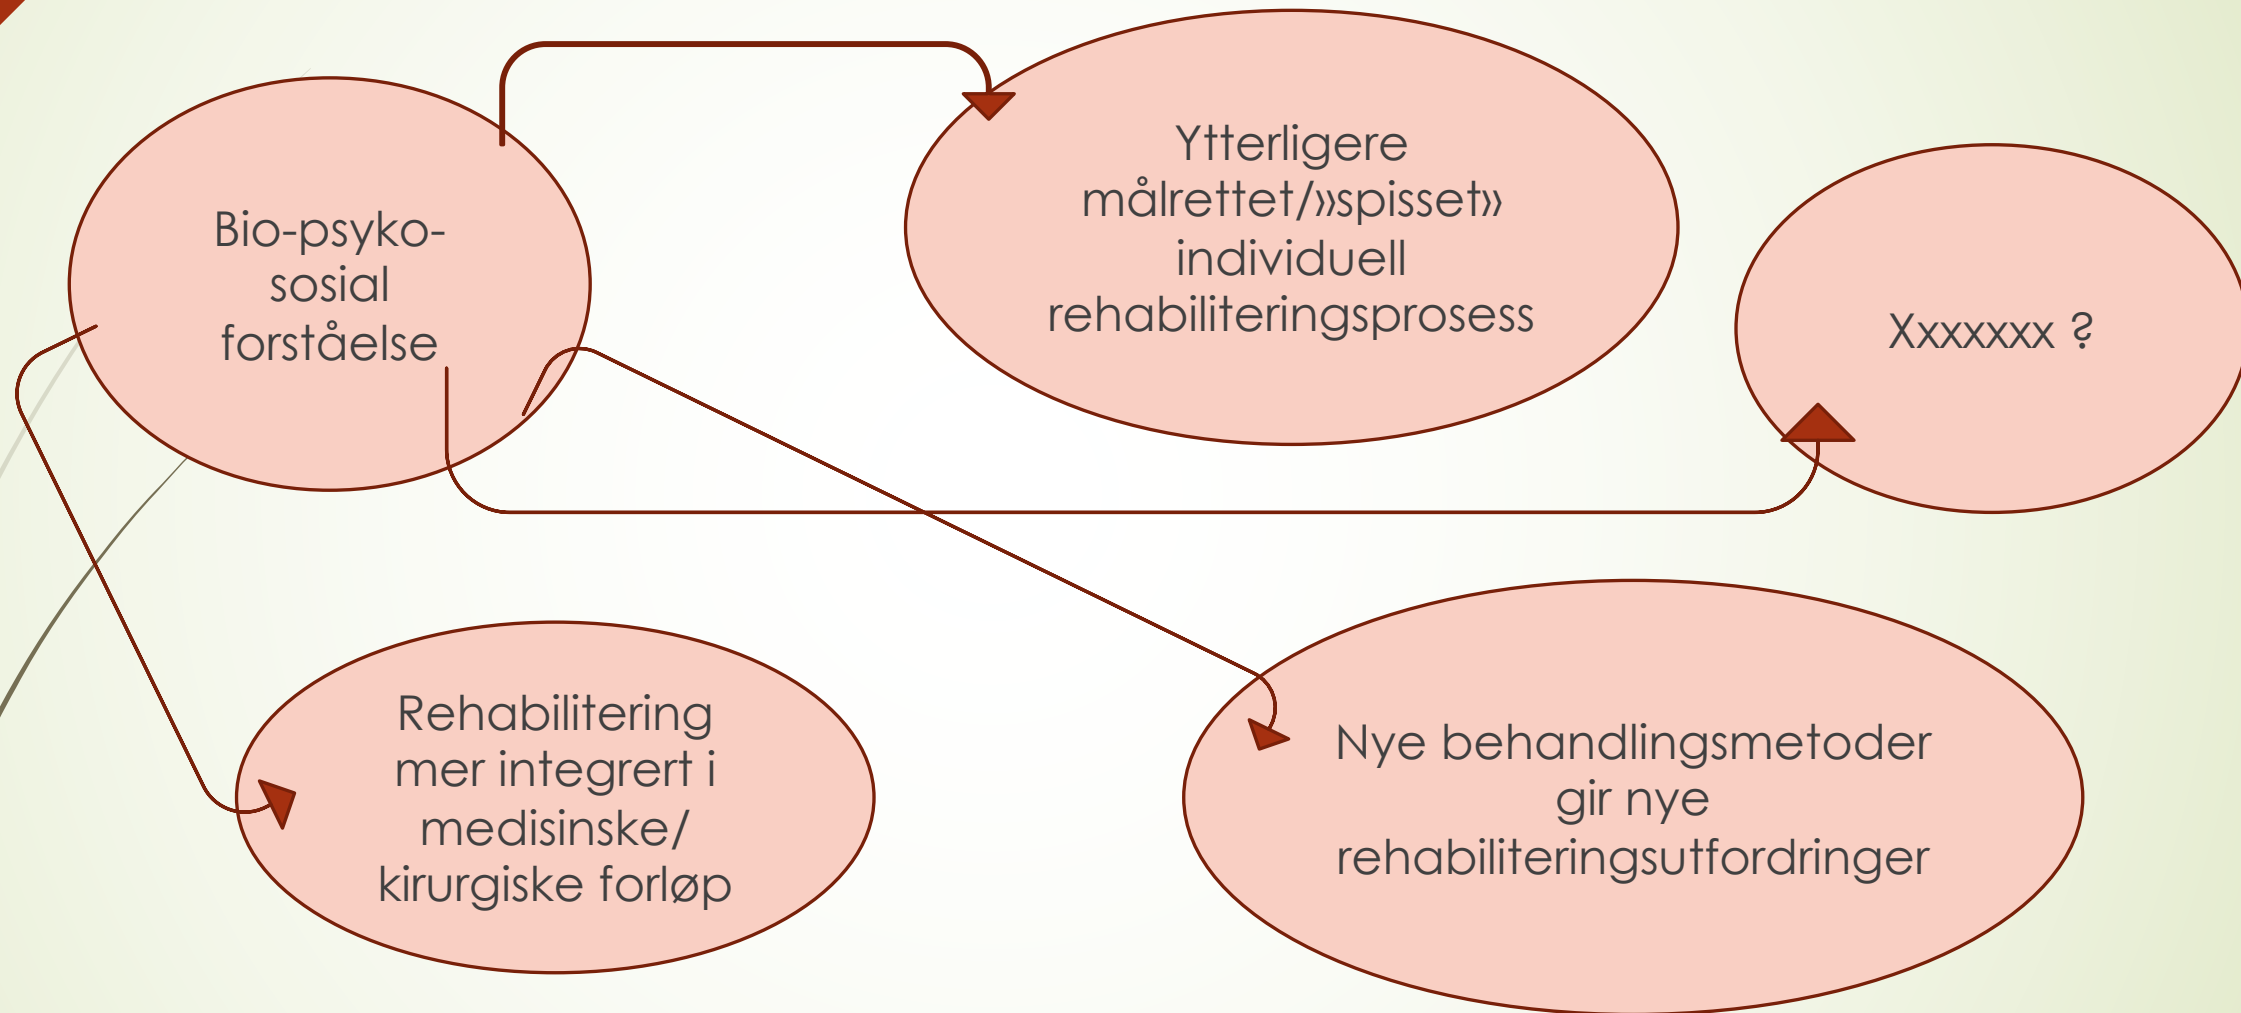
Bio-psyko-sosial forståelse

Ytterligere målrettet/»spisset» individuell rehabiliteringsprosess

Xxxxxxx ?

Rehabilitering mer integrert i medisinske/ kirurgiske forløp

Nye behandlingsmetoder gir nye rehabiliteringsutfordringer